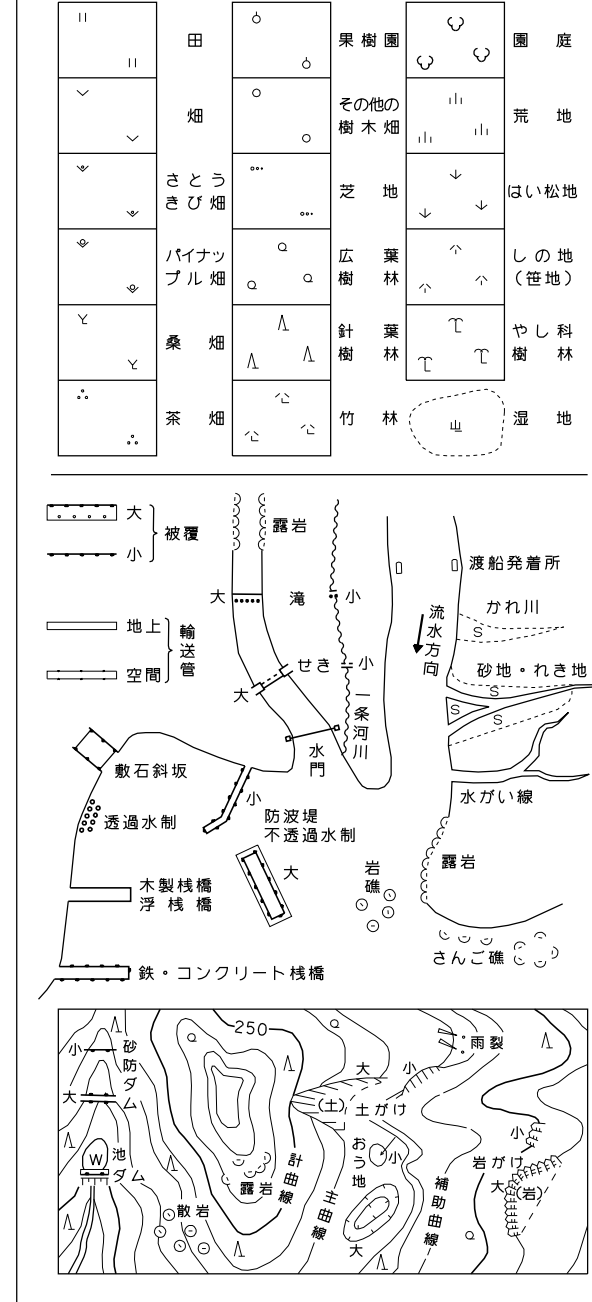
田
果樹園
園庭
畑
その他の樹木畑
荒地
さとうきび畑
芝地
はい松地
パイナップル畑
広葉樹林
しの地（笹地）
桑畑
針葉樹林
やし科樹林
茶畑
竹林
湿地

大
小
被覆
地上
空間
輸送管
露岩
大
滝
小
せき
小
大
一条河川
水門
渡船発着所
流水方向
かれ川
砂地・れき地
S
S
S
敷石斜坂
小
防波堤
不透過水制
透過水制
大
水がい線
露岩
岩礁
木製桟橋
浮桟橋
さんご礁
鉄・コンクリート桟橋

250
小
砂防ダム
大
W
池
ダム
散岩
露岩
計曲線
大
(土)
土がけ
おう地
小
主曲線
大
補助曲線
小
雨裂
小
岩がけ
大
岩